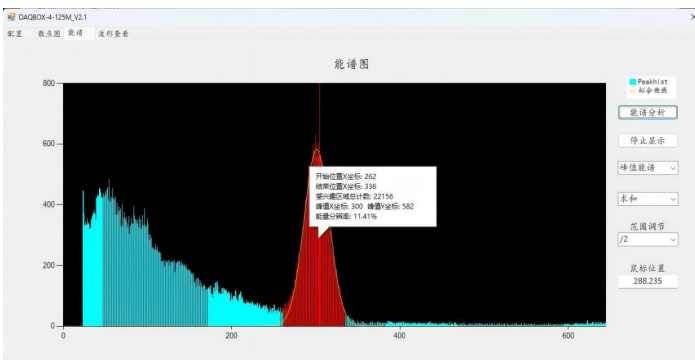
DAQBOX-4-125M_V2.1

配置 散点图 能谱 波形查看

能谱图

Peakhist
拟合曲线

能谱分析

停止显示

峰值能谱

求和

范围调节

/2

鼠标位置

288.235

开始位置X坐标: 262
结束位置X坐标: 336
感兴趣区域总计数: 22156
峰值X坐标: 300 峰值Y坐标: 582
能量分辨率: 11.41%

800
600
400
200
0
0
200
400
600
×